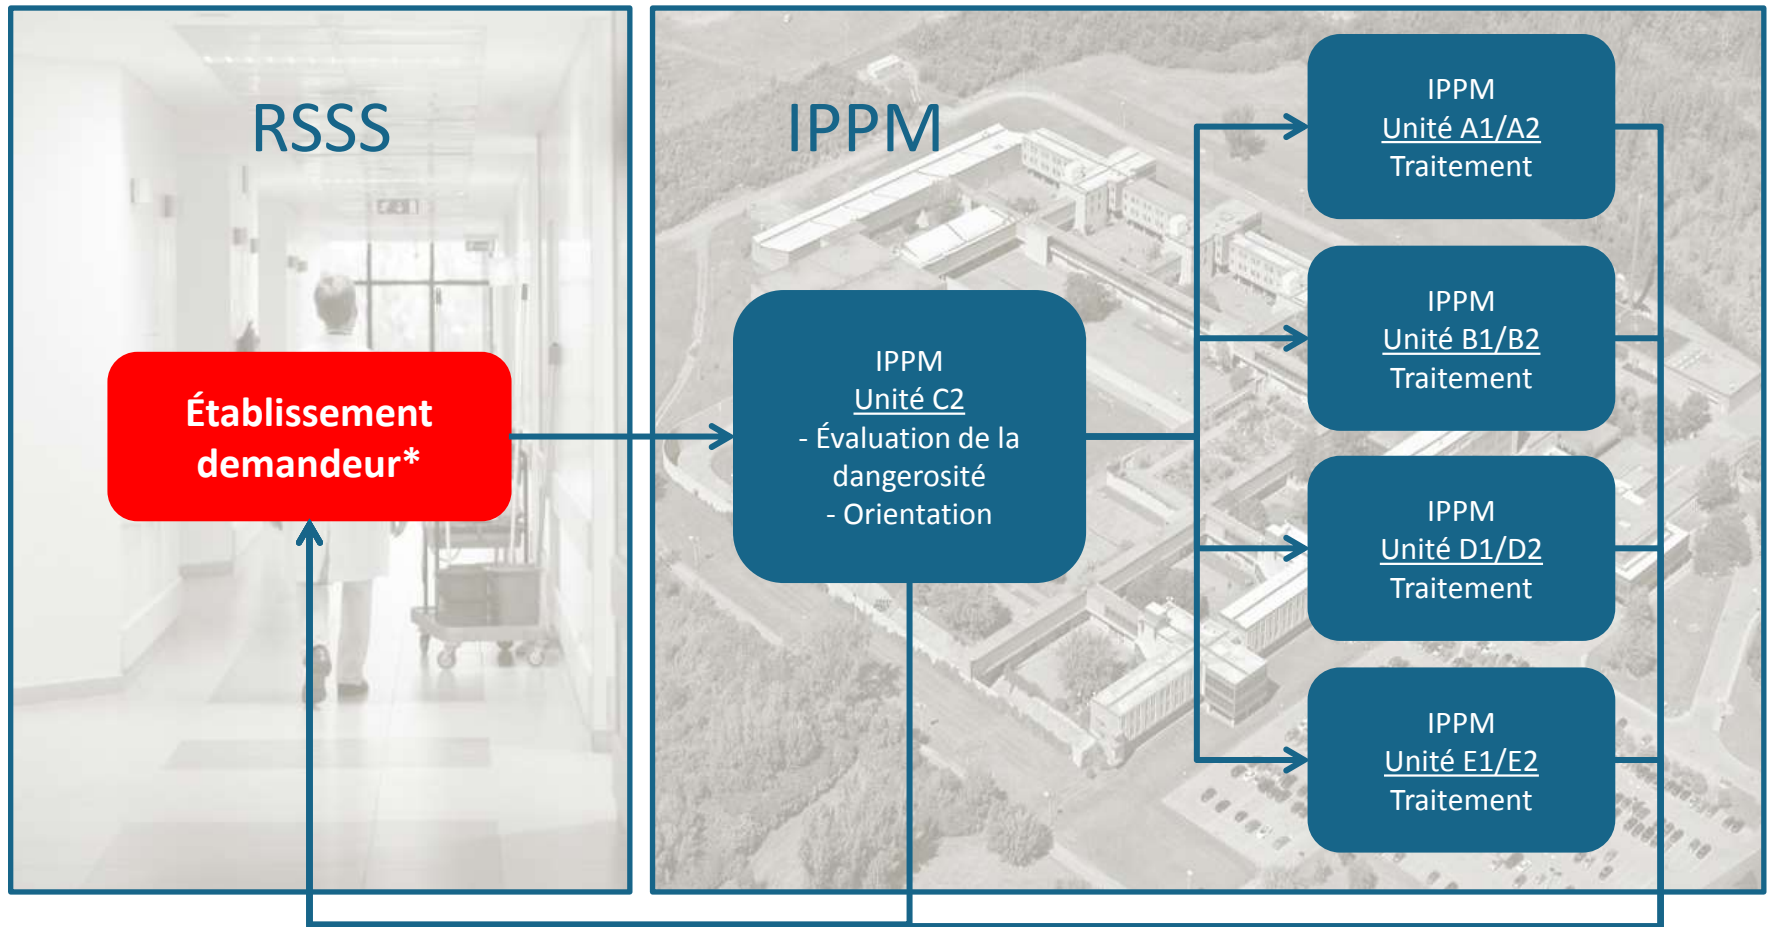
RSSS

Établissement demandeur*

IPPM

IPPM
Unité C2
- Évaluation de la dangerosité
- Orientation

IPPM
Unité A1/A2
Traitement

IPPM
Unité B1/B2
Traitement

IPPM
Unité D1/D2
Traitement

IPPM
Unité E1/E2
Traitement